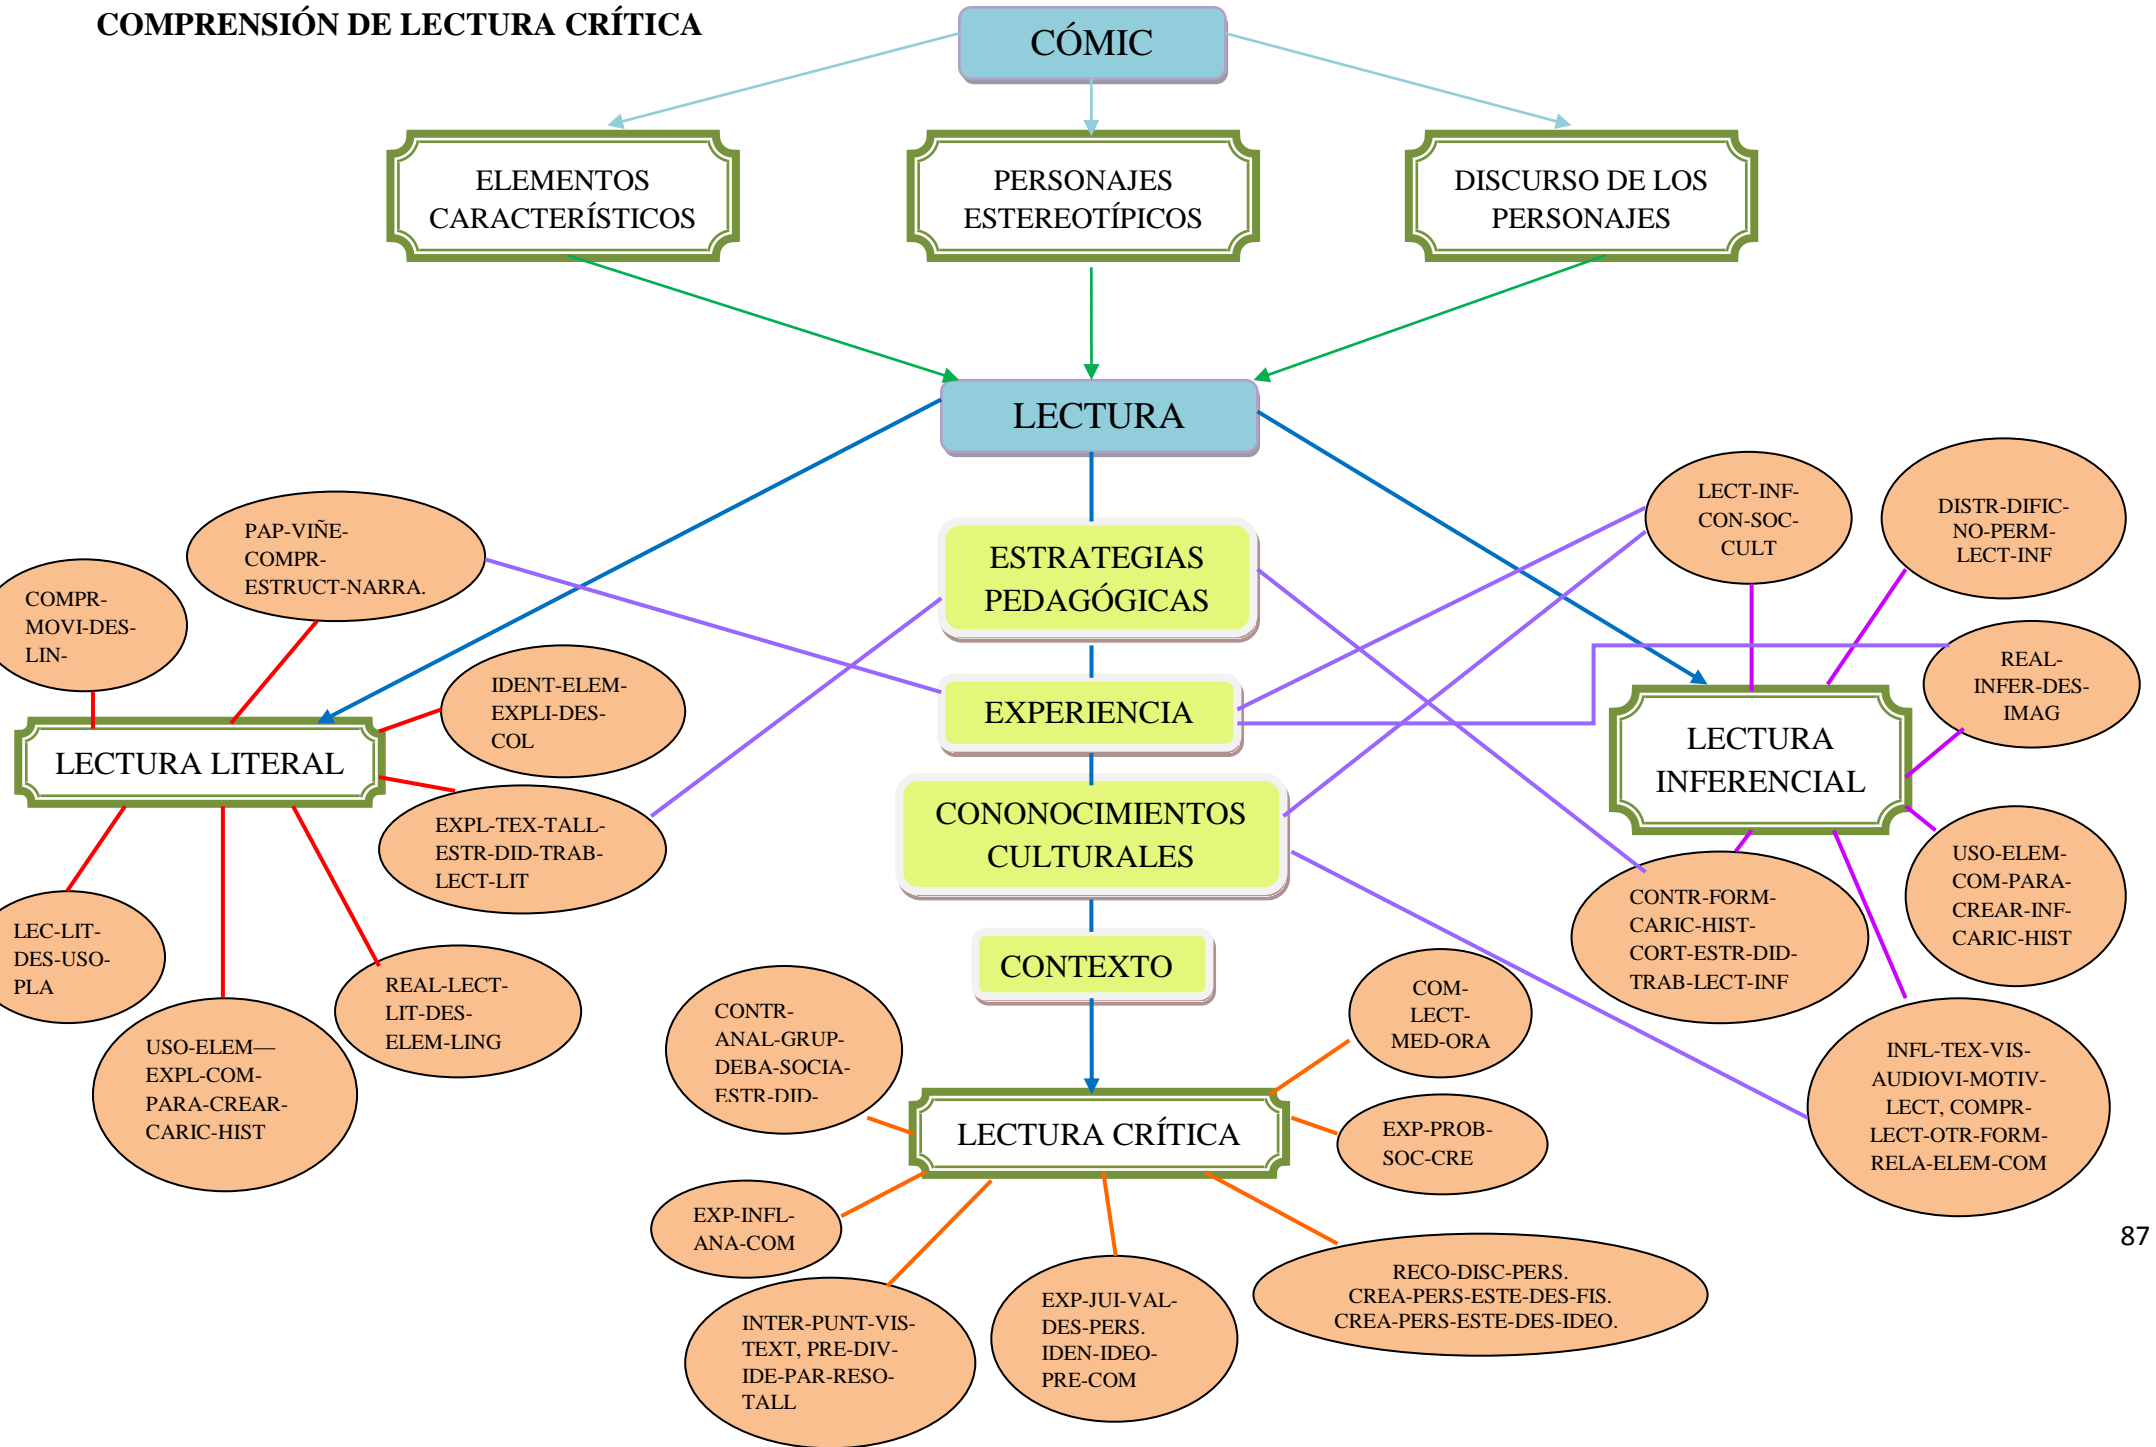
COMPRENSIÓN DE LECTURA CRÍTICA

CÓMIC

ELEMENTOS CARACTERÍSTICOS

PERSONAJES ESTEREOTÍPICOS

DISCURSO DE LOS PERSONAJES

LECTURA

ESTRATEGIAS PEDAGÓGICAS

EXPERIENCIA

CONONOCIMIENTOS CULTURALES

CONTEXTO

LECTURA LITERAL

LECTURA INFERENCIAL

LECTURA CRÍTICA

PAP-VIÑE-COMPR-ESTRUCT-NARRA.

COMPR-MOVI-DES-LIN-

IDENT-ELEM-EXPLI-DES-COL

EXPL-TEX-TALL-ESTR-DID-TRAB-LECT-LIT

LEC-LIT-DES-USO-PLA

USO-ELEM—EXPL-COM-PARA-CREAR-CARIC-HIST

REAL-LECT-LIT-DES-ELEM-LING

LECT-INF-CON-SOC-CULT

DISTR-DIFIC-NO-PERM-LECT-INF

REAL-INFER-DES-IMAG

CONTR-FORM-CARIC-HIST-CORT-ESTR-DID-TRAB-LECT-INF

USO-ELEM-COM-PARA-CREAR-INF-CARIC-HIST

INFL-TEX-VIS-AUDIOVI-MOTIV-LECT, COMPR-LECT-OTR-FORM-RELA-ELEM-COM

CONTR-ANAL-GRUP-DEBA-SOCIA-ESTR-DID-

COM-LECT-MED-ORA

EXP-PROB-SOC-CRE

EXP-INFL-ANA-COM

INTER-PUNT-VIS-TEXT, PRE-DIV-IDE-PAR-RESO-TALL

EXP-JUI-VAL-DES-PERS. IDEN-IDEO-PRE-COM

RECO-DISC-PERS. CREA-PERS-ESTE-DES-FIS. CREA-PERS-ESTE-DES-IDEO.

87